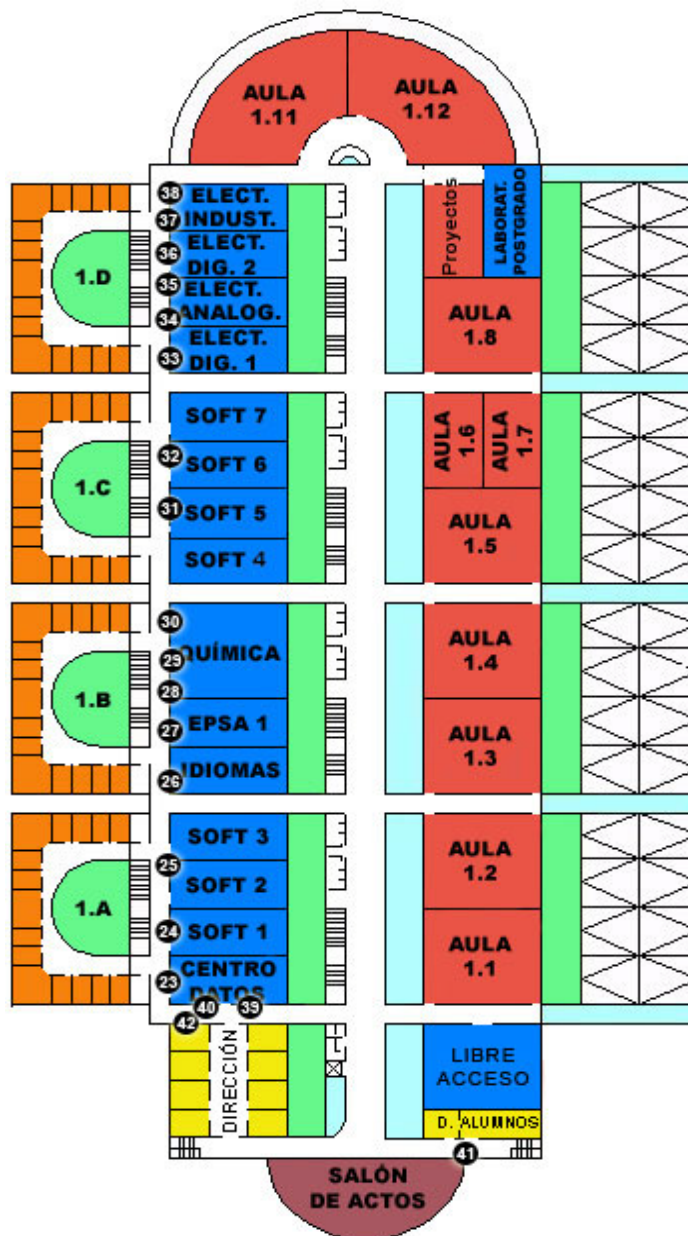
AULA 1.11

AULA 1.12

38 ELECT.
37 INDUST.
36 ELECT. DIG. 2
35 ELECT. ANALOG.
34
33 ELECT. DIG. 1

Proyectos

LABORAT. POSTGRADO

AULA 1.8

1.D

SOFT 7
32 SOFT 6
31 SOFT 5
SOFT 4

AULA 1.6

AULA 1.7

AULA 1.5

1.C

30
29 QUÍMICA
28
27 EPSA 1
26 IDIOMAS

AULA 1.4

AULA 1.3

1.B

SOFT 3
25 SOFT 2
24 SOFT 1
23 CENTRO DATOS
40 39
42

AULA 1.2

AULA 1.1

1.A

DIRECCIÓN

LIBRE ACCESO

D. ALUMNOS

41

SALÓN DE ACTOS